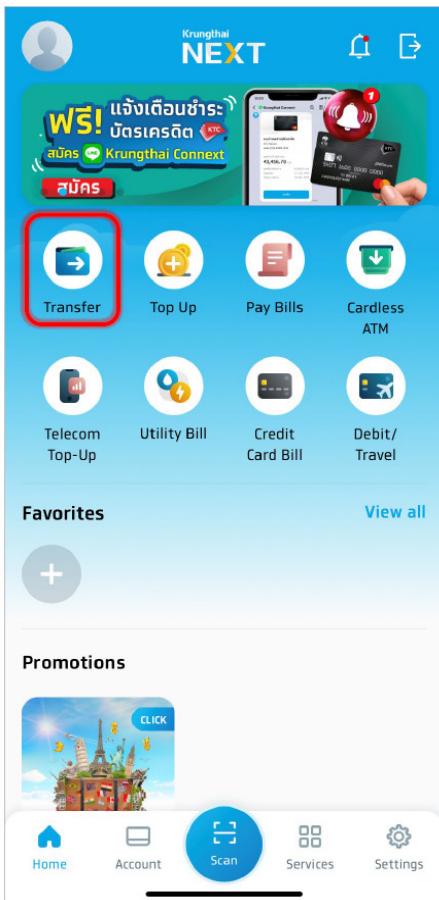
Krungthai NEXT

ฟรี! แจ้งเตือนชำระบัตรเครดิต KTC
สมัคร Krungthai Connext
สมัคร

Transfer
Top Up
Pay Bills
Cardless ATM
Telecom Top-Up
Utility Bill
Credit Card Bill
Debit/ Travel

Favorites
View all

Promotions
CLICK

Home
Account
Scan
Services
Settings